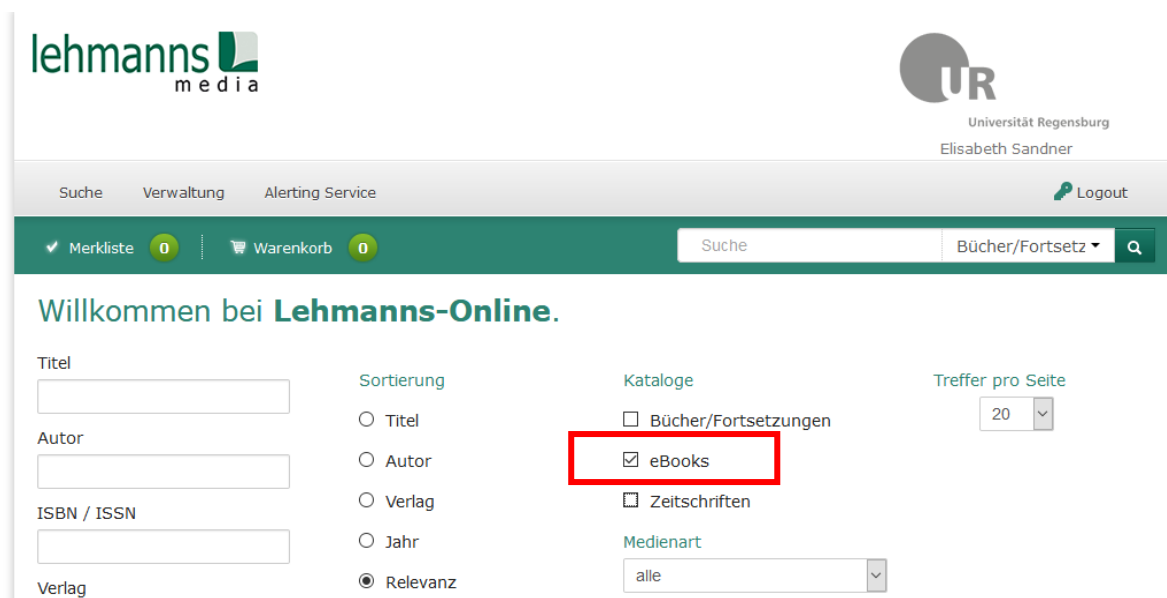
lehmanns media

UR
Universität Regensburg
Elisabeth Sandner

Suche Verwaltung Alerting Service

Logout

Merkliste 0 Warenkorb 0

Suche Bücher/Fortsetz

Willkommen bei **Lehmanns-Online**.

Titel

Autor

ISBN / ISSN

Verlag

Sortierung
Titel
Autor
Verlag
Jahr
Relevanz

Kataloge
Bücher/Fortsetzungen
eBooks
Zeitschriften

Medienart
alle

Treffer pro Seite
20